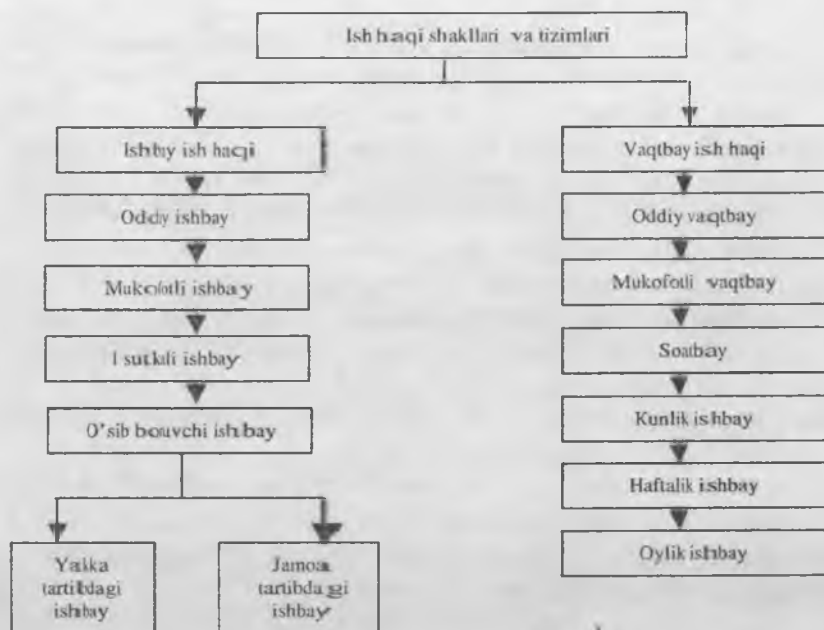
Ish haqi shakllari va tizimlari

Ishbay ish haqi

Oddiy ishbay

Mukofotli ishbay

I sutkali ishbay

O'sib bouvchi ishbay

Yakka tartibdagi ishbay

Jamoa tartibdagi ishbay

Vaqtbay ish haqi

Oddiy vaqtbay

Mukofotli vaqtbay

Soatbay

Kunlik ishbay

Haftalik ishbay

Oylik ishbay